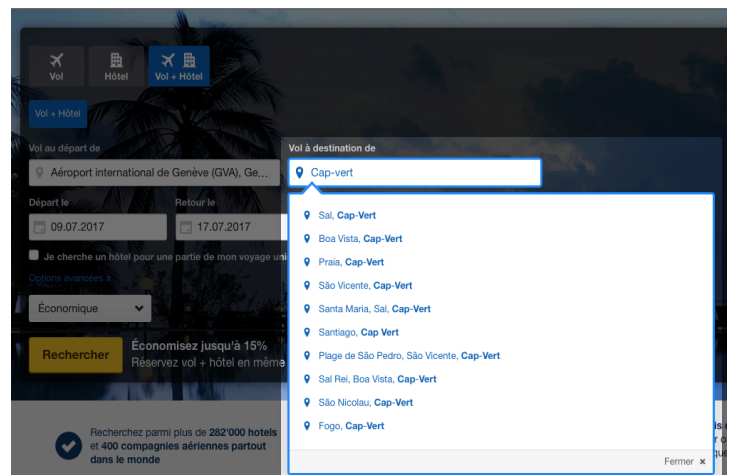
Vol
Hôtel
Vol + Hôtel

Vol + Hôtel

Vol au départ de
Aéroport international de Genève (GVA), Ge...

Vol à destination de
Cap-vert

Départ le
09.07.2017

Retour le
17.07.2017

Je cherche un hôtel pour une partie de mon voyage uni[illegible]

Options avancées »

Économique

Rechercher

Économisez jusqu'à 15%
Réservez vol + hôtel en même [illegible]

Sal, Cap-Vert
Boa Vista, Cap-Vert
Praia, Cap-Vert
São Vicente, Cap-Vert
Santa Maria, Sal, Cap-Vert
Santiago, Cap Vert
Plage de São Pedro, São Vicente, Cap-Vert
Sal Rei, Boa Vista, Cap-Vert
São Nicolau, Cap-Vert
Fogo, Cap-Vert

Fermer ×

Recherchez parmi plus de 282'000 hotels et 400 compagnies aériennes partout dans le monde